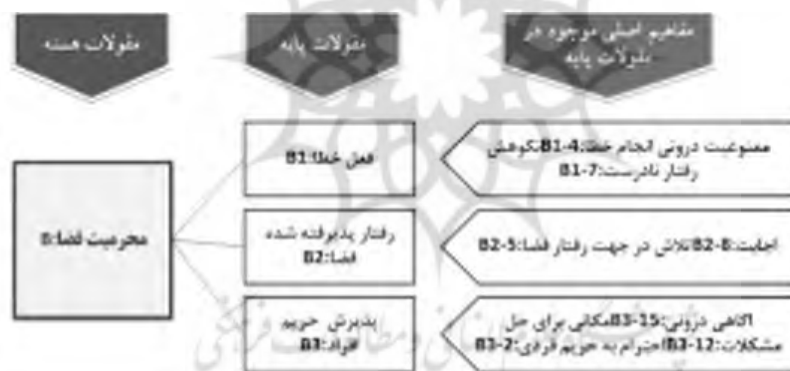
مقولات هسته

مقولات پایه

مفاهیم اصلی موجود در مقولات پایه

محرمیت فضا:B

فعل خطا:B1

رفتار پذیرفته شده فضا:B2

پذیرش حریم افراد:B3

ممنوعیت درونی انجام خطا:B1-4،نکوهش رفتار نادرست:B1-7

اجابت:B2-8،تلاش در جهت رفتار فضا:B2-5

آگاهی درونی:B3-15،مکانی برای حل مشکلات:B3-12،احترام به حریم فردی:B3-2